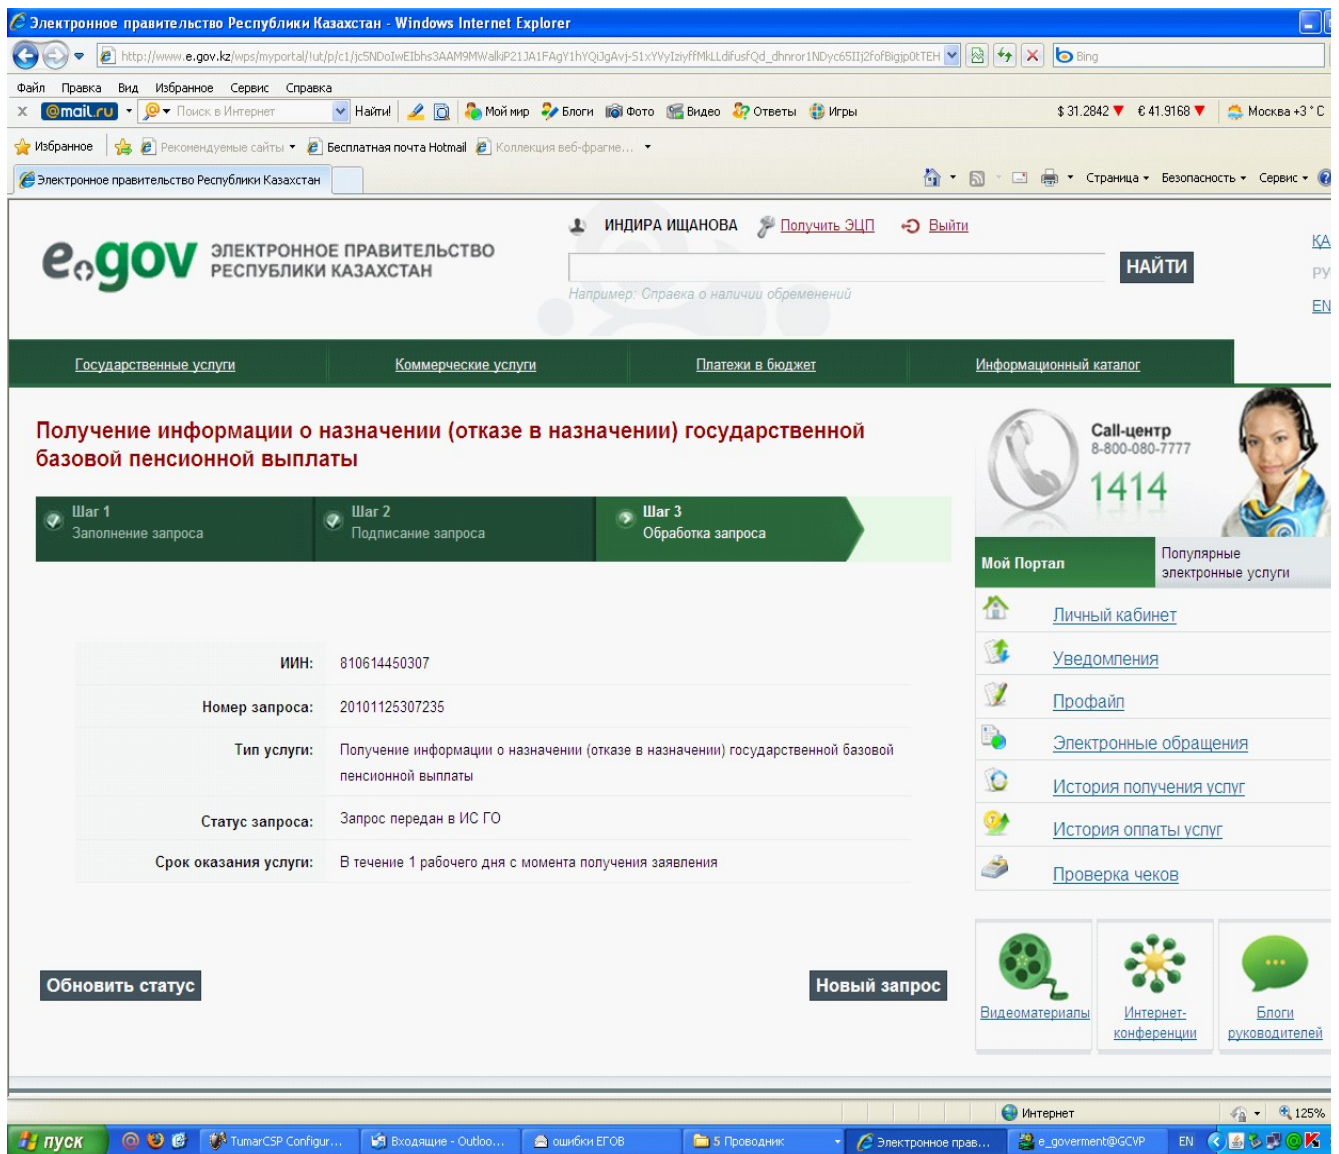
Электронное правительство Республики Казахстан - Windows Internet Explorer

http://www.e.gov.kz/wps/myportal/!ut/p/c1/jc5NDoIwEIbhs3AAM9MWalkiP21JA1FAgY1hYQiJgAvj-S1xYVyIziyffMkLLdifusfQd_dhnror1NDyc65IIj2fofBigjp0tTEH

Bing

Файл Правка Вид Избранное Сервис Справка

@mail.ru Поиск в Интернет Найти! Мой мир Блоги Фото Видео Ответы Игры $ 31.2842 € 41.9168 Москва +3 °C

Избранное Рекомендуемые сайты Бесплатная почта Hotmail Коллекция веб-фрагме...

Электронное правительство Республики Казахстан

Страница Безопасность Сервис

e.gov ЭЛЕКТРОННОЕ ПРАВИТЕЛЬСТВО РЕСПУБЛИКИ КАЗАХСТАН

ИНДИРА ИЩАНОВА Получить ЭЦП Выйти

НАЙТИ

Например: Справка о наличии обременений

КА
РУ
EN

Государственные услуги | Коммерческие услуги | Платежи в бюджет | Информационный каталог

Получение информации о назначении (отказе в назначении) государственной базовой пенсионной выплаты

Шаг 1 Заполнение запроса
Шаг 2 Подписание запроса
Шаг 3 Обработка запроса

| | |
|---|---|
| ИИН: | 810614450307 |
| Номер запроса: | 20101125307235 |
| Тип услуги: | Получение информации о назначении (отказе в назначении) государственной базовой пенсионной выплаты |
| Статус запроса: | Запрос передан в ИС ГО |
| Срок оказания услуги: | В течение 1 рабочего дня с момента получения заявления |

Обновить статус

Новый запрос

Call-центр
8-800-080-7777
1414

Мой Портал
Популярные электронные услуги

Личный кабинет
Уведомления
Профайл
Электронные обращения
История получения услуг
История оплаты услуг
Проверка чеков

Видеоматериалы
Интернет-конференции
Блоги руководителей

Интернет
125%

пуск TumarCSP Configur... Входящие - Outloo... ошибки ЕГОВ 5 Проводник Электронное прав... e_goverment@GCVP EN